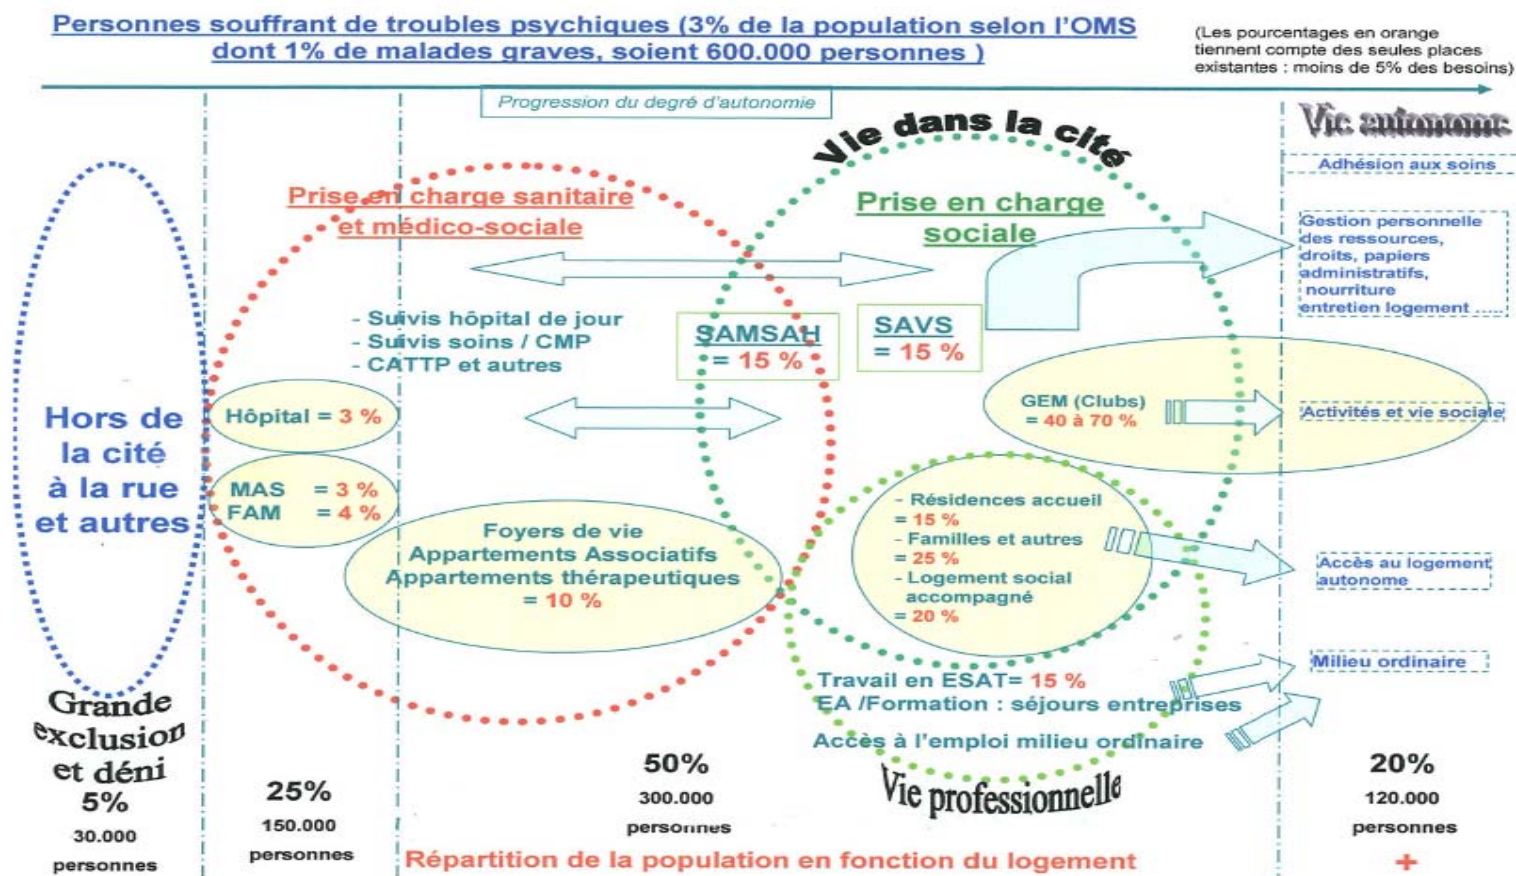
Personnes souffrant de troubles psychiques (3% de la population selon l'OMS dont 1% de malades graves, soient 600.000 personnes )

(Les pourcentages en orange tiennent compte des seules places existantes : moins de 5% des besoins)

Progression du degré d'autonomie

Vie dans la cité

Vie autonome

Adhésion aux soins

Prise en charge sanitaire et médico-sociale

Prise en charge sociale

Gestion personnelle des ressources, droits, papiers administratifs, nourriture entretien logement

- Suivis hôpital de jour
- Suivis soins / CMP
- CATTP et autres

SAMSAH = 15 %

SAVS = 15 %

GEM (Clubs) = 40 à 70 %

Activités et vie sociale

Hors de la cité à la rue et autres

Hôpital = 3 %

MAS = 3 %
FAM = 4 %

Foyers de vie
Appartements Associatifs
Appartements thérapeutiques
= 10 %

- Résidences accueil = 15 %
- Familles et autres = 25 %
- Logement social accompagné = 20 %

Accès au logement autonome

Milieu ordinaire

Travail en ESAT= 15 %
EA /Formation : séjours entreprises
Accès à l'emploi milieu ordinaire

Grande exclusion et déni
5%
30.000 personnes

25%
150.000 personnes

50%
300.000 personnes

Vie professionnelle

20%
120.000 personnes
+

Répartition de la population en fonction du logement